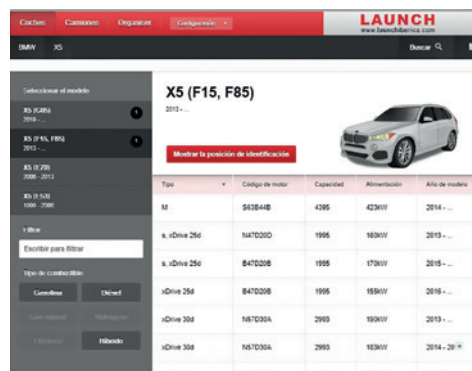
Coches Camiones Organizar Configuración

LAUNCH
www.launchiberica.com

BMW X5

Buscar

Seleccionar el modelo

X5 (G05)
2018 - ...

X5 (F15, F85)
2013 - ...

X5 (E70)
2006 - 2013

X5 (E53)
1999 - 2006

Filtrar

Escribir para filtrar

Tipo de combustible

Gasolina Diésel

Gas natural Hidrógeno

Eléctrico Híbrido

X5 (F15, F85)
2013 - ...

Mostrar la posición de identificación

| Tipo | Código de motor | Capacidad | Alimentación | Año de modelo |
|---|---|---|---|---|
| M | S63B44B | 4395 | 423kW | 2014 - ... |
| s. xDrive 25d | N47D20D | 1995 | 160kW | 2013 - ... |
| s. xDrive 25d | B47D20B | 1995 | 170kW | 2015 - ... |
| xDrive 25d | B47D20B | 1995 | 155kW | 2016 - ... |
| xDrive 30d | N57D30A | 2993 | 190kW | 2013 - ... |
| xDrive 30d | N57D30A | 2993 | 183kW | 2014 - 20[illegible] |